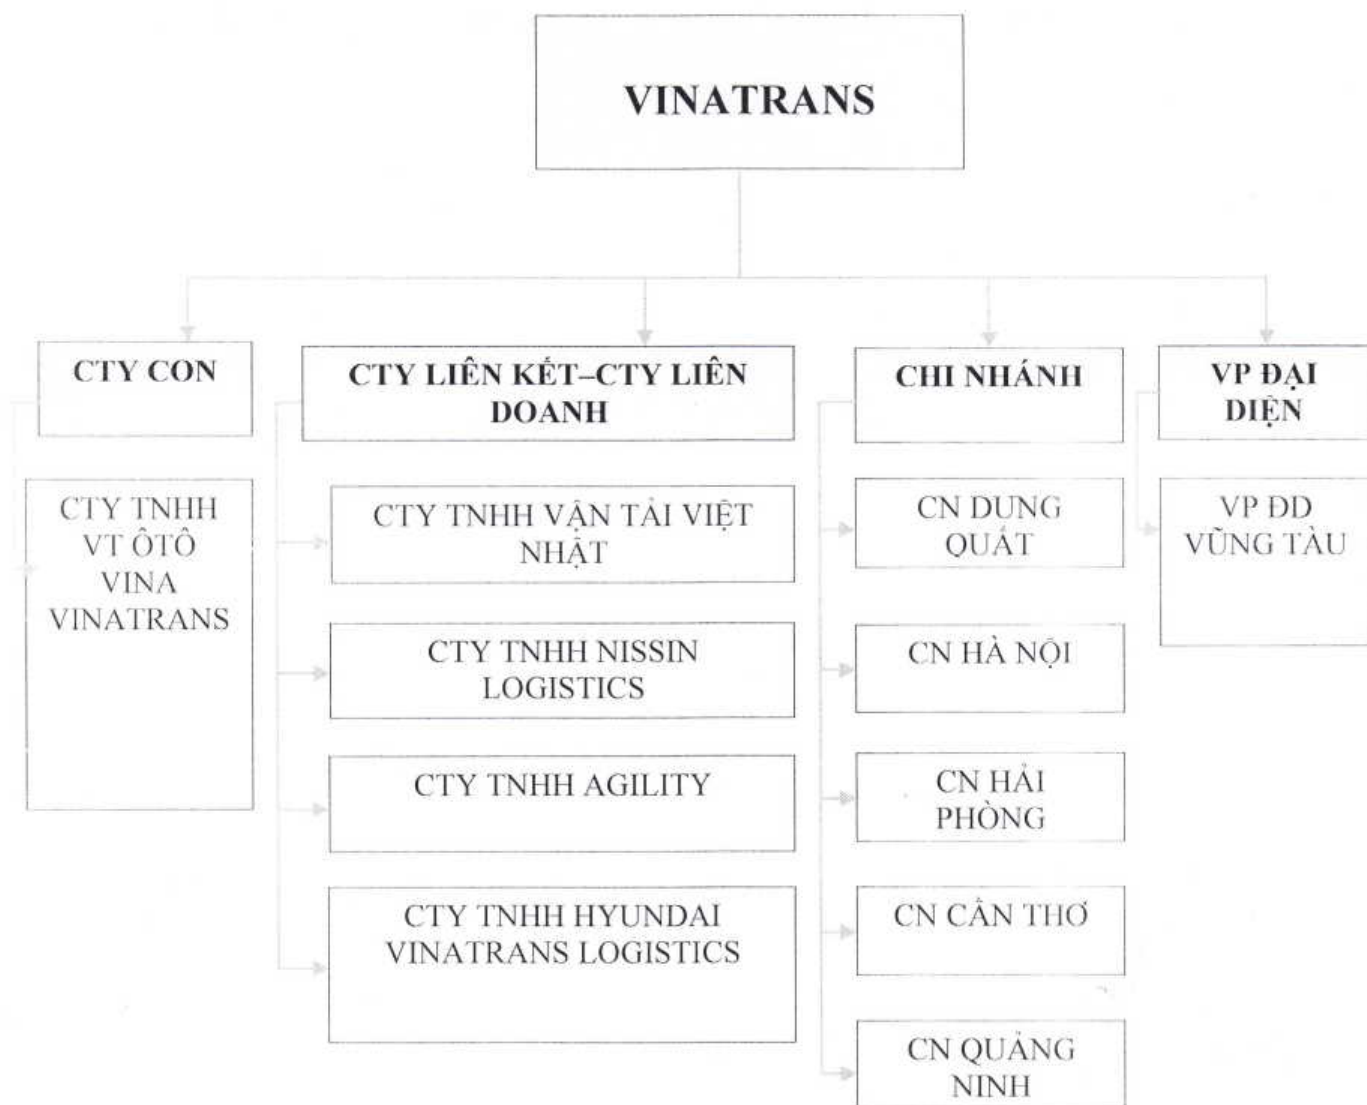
VINATRANS

CTY CON

CTY TNHH VT ÔTÔ VINA VINATRANS

CTY LIÊN KẾT–CTY LIÊN DOANH

CTY TNHH VẬN TẢI VIỆT NHẬT

CTY TNHH NISSIN LOGISTICS

CTY TNHH AGILITY

CTY TNHH HYUNDAI VINATRANS LOGISTICS

CHI NHÁNH

CN DUNG QUẤT

CN HÀ NỘI

CN HẢI PHÒNG

CN CẦN THƠ

CN QUẢNG NINH

VP ĐẠI DIỆN

VP ĐD VŨNG TÀU